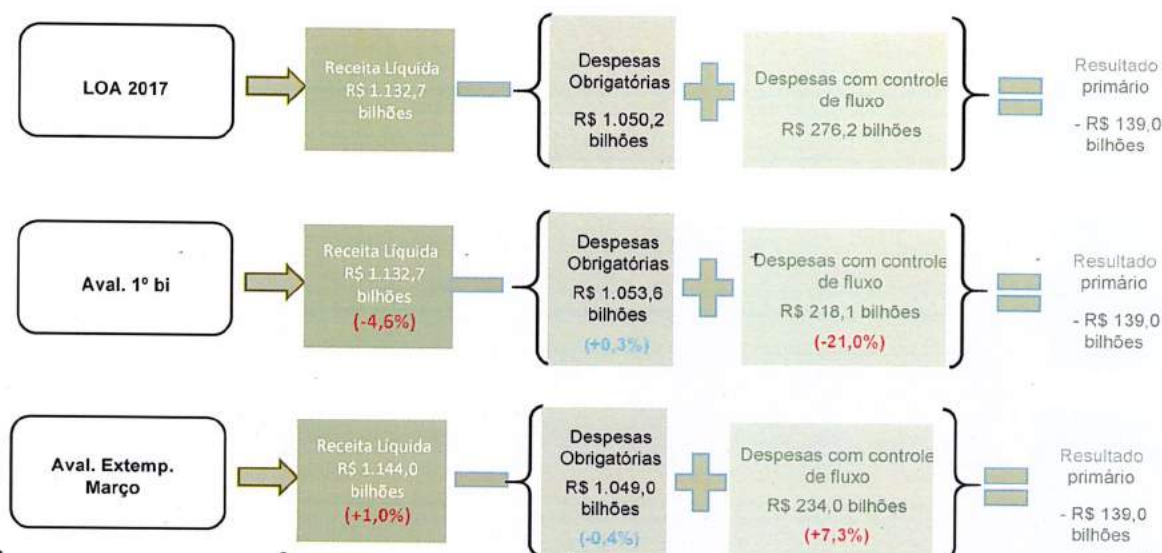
LOA 2017

Receita Líquida R$ 1.132,7 bilhões

Despesas Obrigatórias R$ 1.050,2 bilhões

Despesas com controle de fluxo R$ 276,2 bilhões

Resultado primário - R$ 139,0 bilhões

Aval. 1º bi

Receita Líquida R$ 1.132,7 bilhões (-4,6%)

Despesas Obrigatórias R$ 1.053,6 bilhões (+0,3%)

Despesas com controle de fluxo R$ 218,1 bilhões (-21,0%)

Resultado primário - R$ 139,0 bilhões

Aval. Extemp. Março

Receita Líquida R$ 1.144,0 bilhões (+1,0%)

Despesas Obrigatórias R$ 1.049,0 bilhões (-0,4%)

Despesas com controle de fluxo R$ 234,0 bilhões (+7,3%)

Resultado primário - R$ 139,0 bilhões